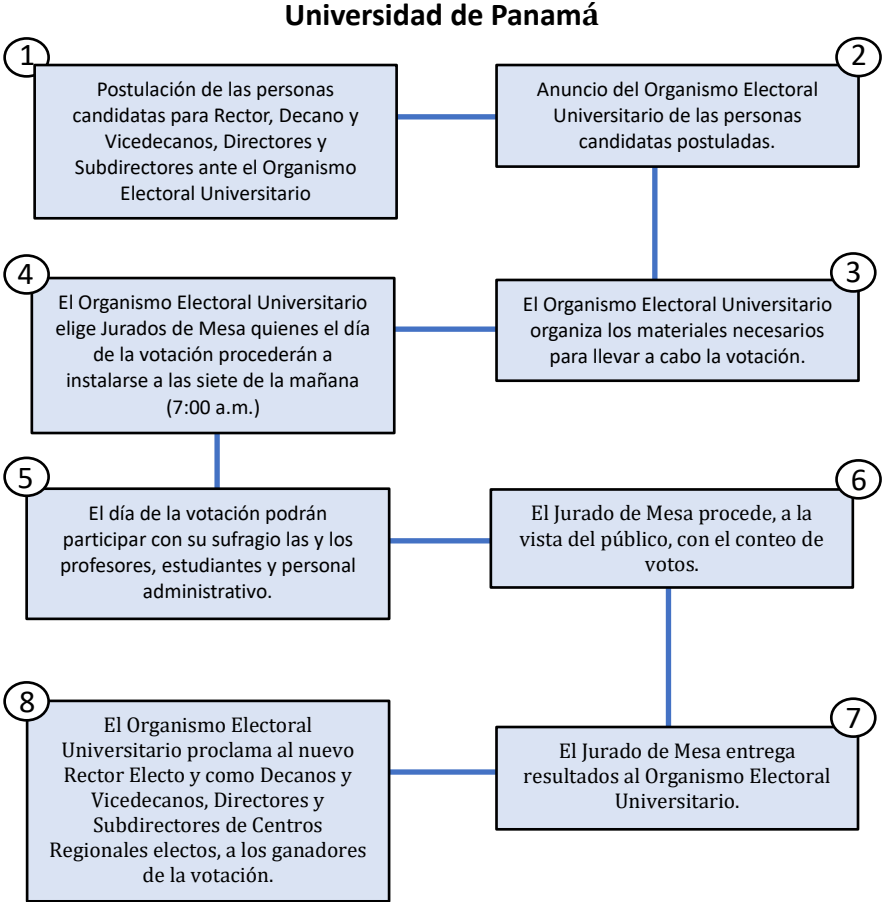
Universidad de Panamá

1
Postulación de las personas candidatas para Rector, Decano y Vicedecanos, Directores y Subdirectores ante el Organismo Electoral Universitario

2
Anuncio del Organismo Electoral Universitario de las personas candidatas postuladas.

3
El Organismo Electoral Universitario organiza los materiales necesarios para llevar a cabo la votación.

4
El Organismo Electoral Universitario elige Jurados de Mesa quienes el día de la votación procederán a instalarse a las siete de la mañana (7:00 a.m.)

5
El día de la votación podrán participar con su sufragio las y los profesores, estudiantes y personal administrativo.

6
El Jurado de Mesa procede, a la vista del público, con el conteo de votos.

7
El Jurado de Mesa entrega resultados al Organismo Electoral Universitario.

8
El Organismo Electoral Universitario proclama al nuevo Rector Electo y como Decanos y Vicedecanos, Directores y Subdirectores de Centros Regionales electos, a los ganadores de la votación.